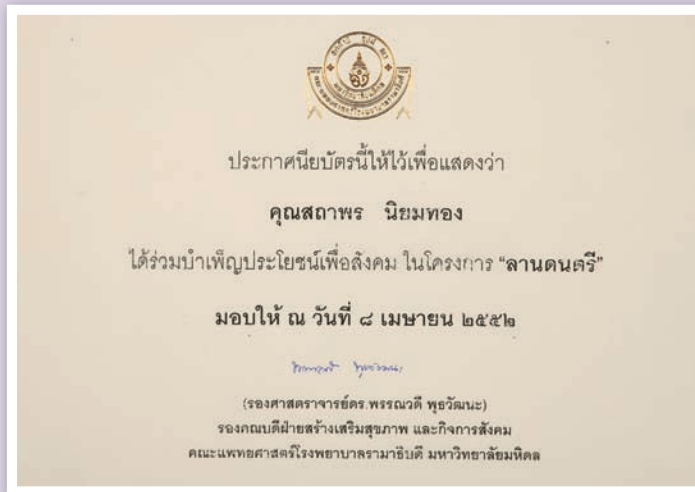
ประกาศนียบัตรนี้ให้ไว้เพื่อแสดงว่า

คุณสถาพร นิยมทอง

ได้ร่วมบำเพ็ญประโยชน์เพื่อสังคม ในโครงการ "ลานดนตรี"

มอบให้ ณ วันที่ ๘ เมษายน ๒๕๕๒

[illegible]

(รองศาสตราจารย์ดร.พรรณวดี พุธวัฒนะ)
รองคณบดีฝ่ายสร้างเสริมสุขภาพ และกิจการสังคม
คณะแพทยศาสตร์โรงพยาบาลรามาธิบดี มหาวิทยาลัยมหิดล